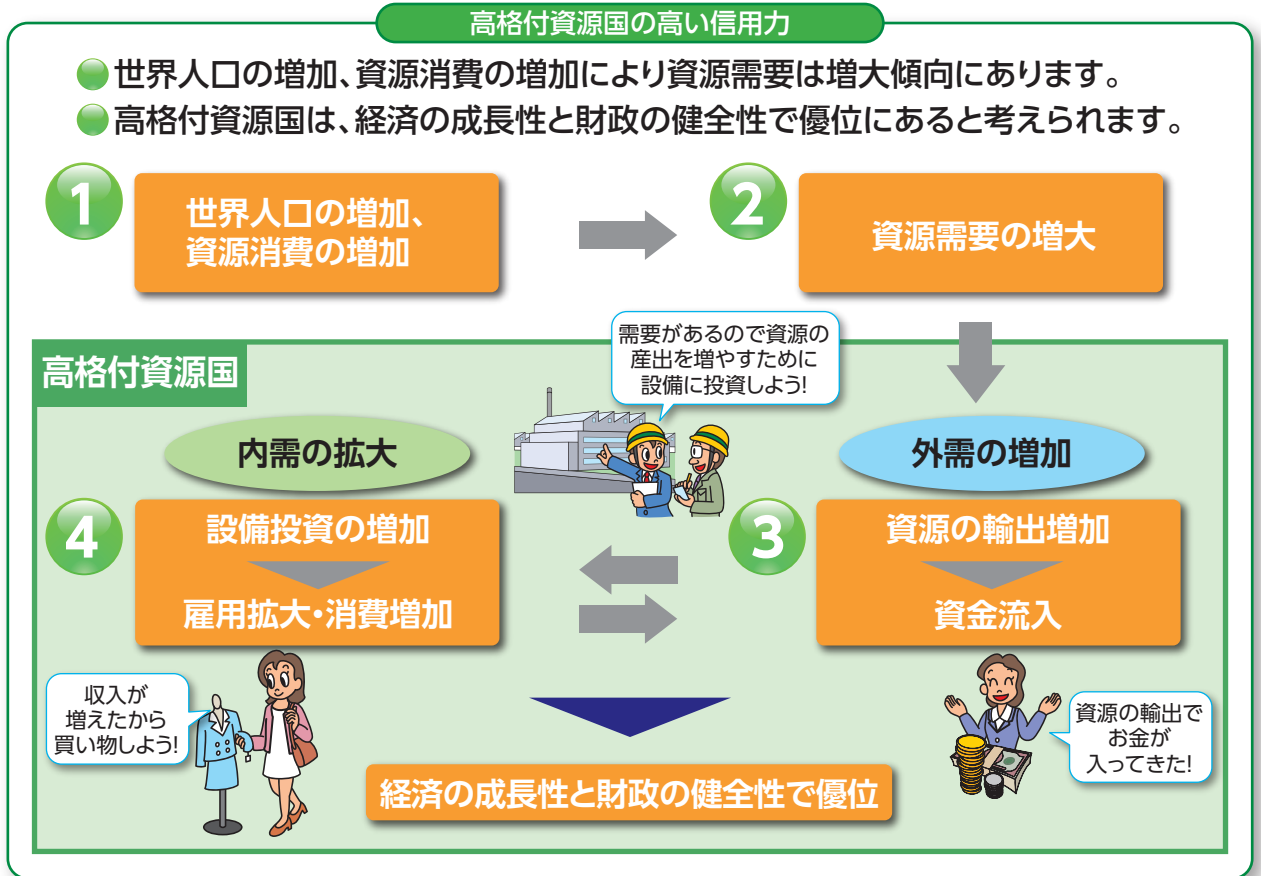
高格付資源国の高い信用力

世界人口の増加、資源消費の増加により資源需要は増大傾向にあります。
高格付資源国は、経済の成長性と財政の健全性で優位にあると考えられます。

1
世界人口の増加、資源消費の増加

2
資源需要の増大

高格付資源国

需要があるので資源の産出を増やすために設備に投資しよう!

内需の拡大

外需の増加

4
設備投資の増加
雇用拡大・消費増加

3
資源の輸出増加
資金流入

収入が増えたから買い物しよう!

資源の輸出でお金が入ってきた!

経済の成長性と財政の健全性で優位